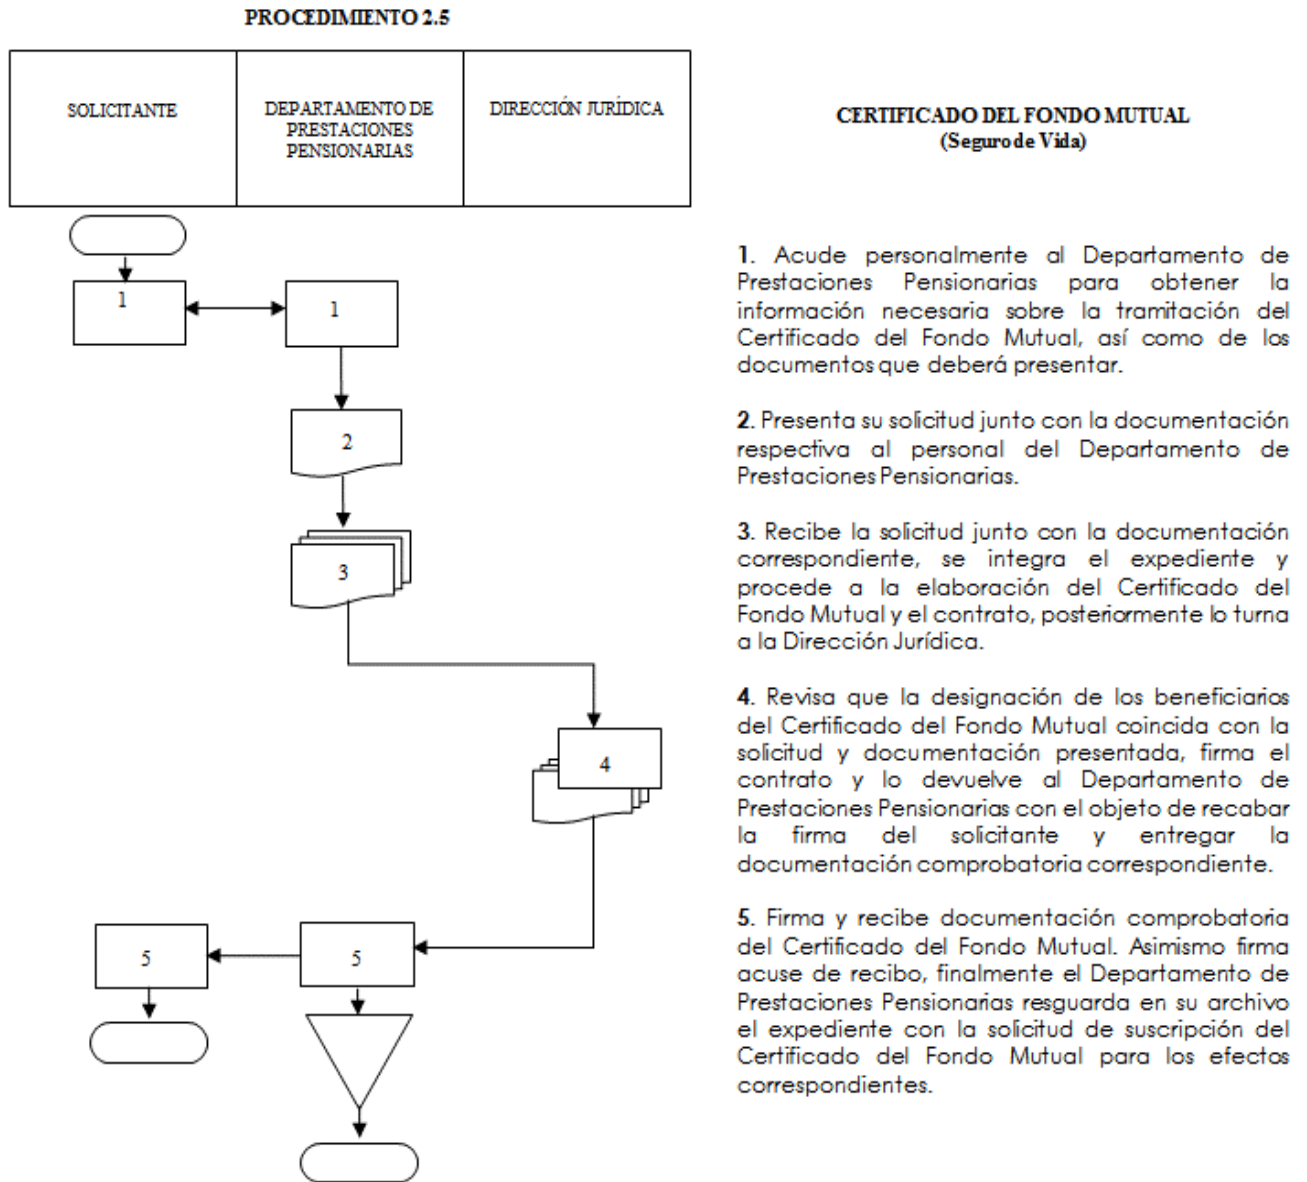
PROCEDIMIENTO 2.5

| SOLICITANTE | DEPARTAMENTO DE PRESTACIONES PENSIONARIAS | DIRECCIÓN JURÍDICA |
|---|---|---|

1

1

2

3

4

5

5

CERTIFICADO DEL FONDO MUTUAL
(Seguro de Vida)

1. Acude personalmente al Departamento de Prestaciones Pensionarias para obtener la información necesaria sobre la tramitación del Certificado del Fondo Mutual, así como de los documentos que deberá presentar.

2. Presenta su solicitud junto con la documentación respectiva al personal del Departamento de Prestaciones Pensionarias.

3. Recibe la solicitud junto con la documentación correspondiente, se integra el expediente y procede a la elaboración del Certificado del Fondo Mutual y el contrato, posteriormente lo turna a la Dirección Jurídica.

4. Revisa que la designación de los beneficiarios del Certificado del Fondo Mutual coincida con la solicitud y documentación presentada, firma el contrato y lo devuelve al Departamento de Prestaciones Pensionarias con el objeto de recabar la firma del solicitante y entregar la documentación comprobatoria correspondiente.

5. Firma y recibe documentación comprobatoria del Certificado del Fondo Mutual. Asimismo firma acuse de recibo, finalmente el Departamento de Prestaciones Pensionarias resguarda en su archivo el expediente con la solicitud de suscripción del Certificado del Fondo Mutual para los efectos correspondientes.